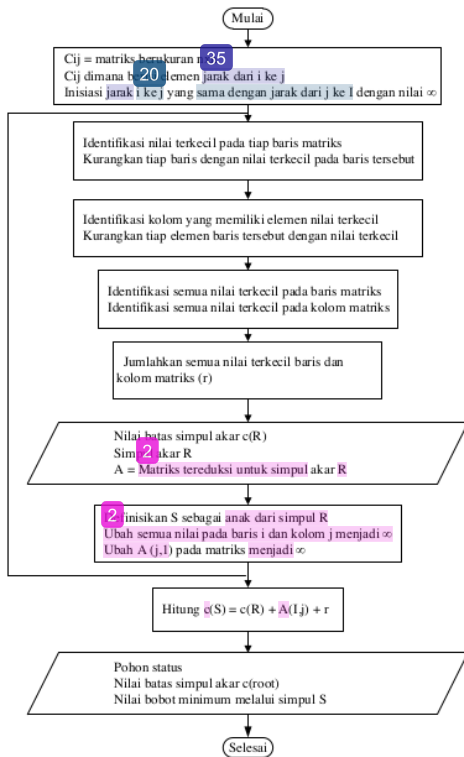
Mulai

Cij = matriks berukuran n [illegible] 35
Cij dimana b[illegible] 20 elemen jarak dari i ke j
Inisiasi jarak i ke j yang sama dengan jarak dari j ke I dengan nilai ∞

Identifikasi nilai terkecil pada tiap baris matriks
Kurangkan tiap baris dengan nilai terkecil pada baris tersebut

Identifikasi kolom yang memiliki elemen nilai terkecil
Kurangkan tiap elemen baris tersebut dengan nilai terkecil

Identifikasi semua nilai terkecil pada baris matriks
Identifikasi semua nilai terkecil pada kolom matriks

Jumlahkan semua nilai terkecil baris dan kolom matriks (r)

Nilai batas simpul akar c(R)
Sim 2 akar R
A = Matriks tereduksi untuk simpul akar R

2 inisikan S sebagai anak dari simpul R
Ubah semua nilai pada baris i dan kolom j menjadi ∞
Ubah A (j,1) pada matriks menjadi ∞

Hitung c(S) = c(R) + A(I,j) + r

Pohon status
Nilai batas simpul akar c(root)
Nilai bobot minimum melalui simpul S

Selesai